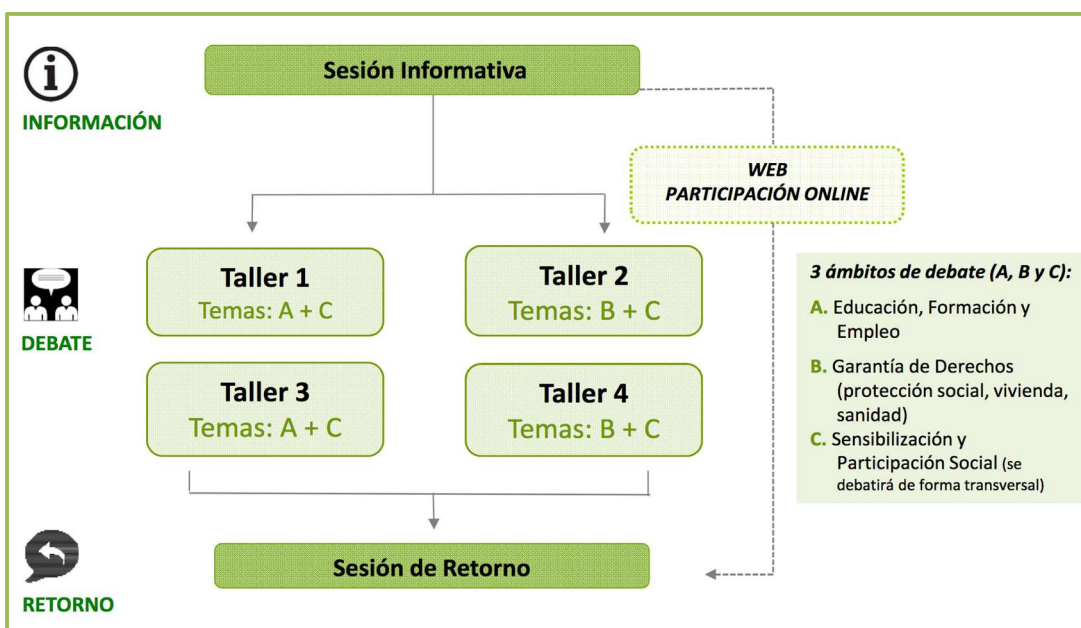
INFORMACIÓN

Sesión Informativa

WEB
PARTICIPACIÓN ONLINE

DEBATE

Taller 1
Temas: A + C

Taller 2
Temas: B + C

Taller 3
Temas: A + C

Taller 4
Temas: B + C

3 ámbitos de debate (A, B y C):

A. Educación, Formación y Empleo

B. Garantía de Derechos (protección social, vivienda, sanidad)

C. Sensibilización y Participación Social (se debatirá de forma transversal)

RETORNO

Sesión de Retorno